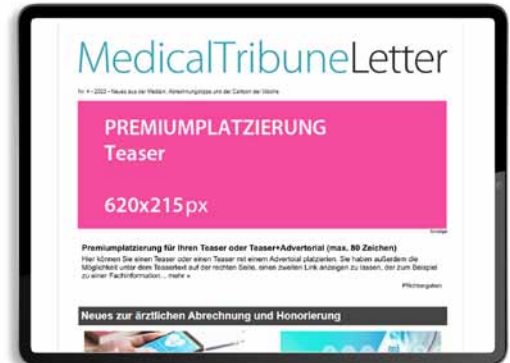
MedicalTribuneLetter

Nr. 4 – 2022 – Neues aus der Medizin, Abrechnungstipps und der Cartoon der Woche

PREMIUMPLATZIERUNG
Teaser

620x215px

Anzeige

Premiumplatzierung für Ihren Teaser oder Teaser+Advertorial (max. 80 Zeichen)

Hier können Sie einen Teaser oder einen Teaser mit einem Advertorial platzieren. Sie haben außerdem die Möglichkeit unter dem Teasertext auf der rechten Seite, einen zweiten Link anzeigen zu lassen, der zum Beispiel zu einer Fachinformation ... mehr »

Pflichtangaben

Neues zur ärztlichen Abrechnung und Honorierung